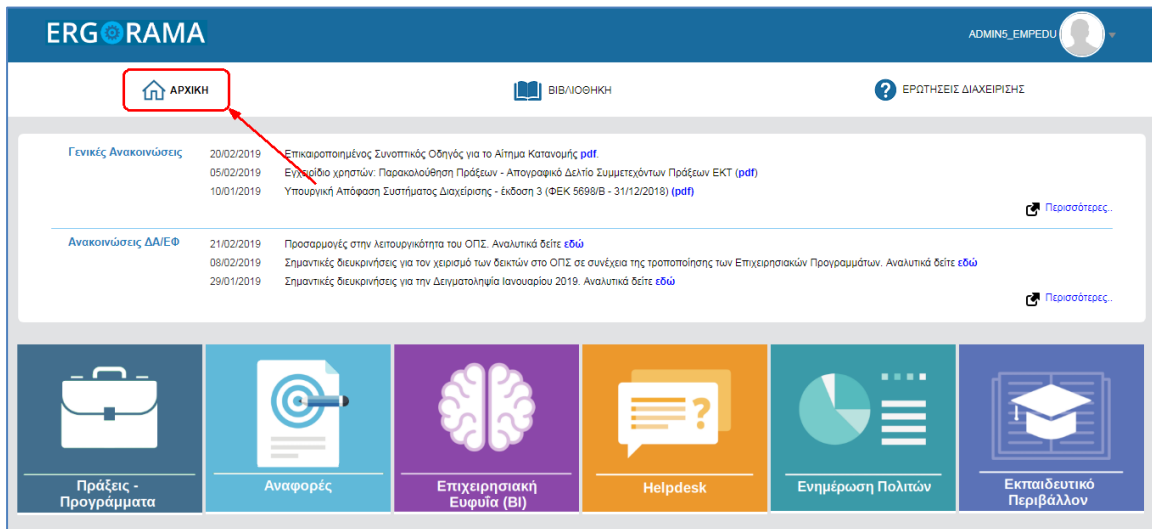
ERGORAMA

ADMIN5_EMPEDU

ΑΡΧΙΚΗ

ΒΙΒΛΙΟΘΗΚΗ

ΕΡΩΤΗΣΕΙΣ ΔΙΑΧΕΙΡΙΣΗΣ

Γενικές Ανακοινώσεις

20/02/2019 Επικαιροποιημένος Συνοπτικός Οδηγός για το Αίτημα Κατανομής pdf.

05/02/2019 Εγχειρίδιο χρηστών: Παρακολούθηση Πράξεων - Απογραφικό Δελτίο Συμμετεχόντων Πράξεων ΕΚΤ (pdf)

10/01/2019 Υπουργική Απόφαση Συστήματος Διαχείρισης - έκδοση 3 (ΦΕΚ 5698/Β - 31/12/2018) (pdf)

Περισσότερες..

Ανακοινώσεις ΔΑ/ΕΦ

21/02/2019 Προσαρμογές στην λειτουργικότητα του ΟΠΣ. Αναλυτικά δείτε εδώ

08/02/2019 Σημαντικές διευκρινήσεις για τον χειρισμό των δεικτών στο ΟΠΣ σε συνέχεια της τροποποίησης των Επιχειρησιακών Προγραμμάτων. Αναλυτικά δείτε εδώ

29/01/2019 Σημαντικές διευκρινήσεις για την Δειγματοληψία Ιανουαρίου 2019. Αναλυτικά δείτε εδώ

Περισσότερες..

Πράξεις - Προγράμματα

Αναφορές

Επιχειρησιακή Ευφυΐα (BI)

Helpdesk

Ενημέρωση Πολιτών

Εκπαιδευτικό Περιβάλλον